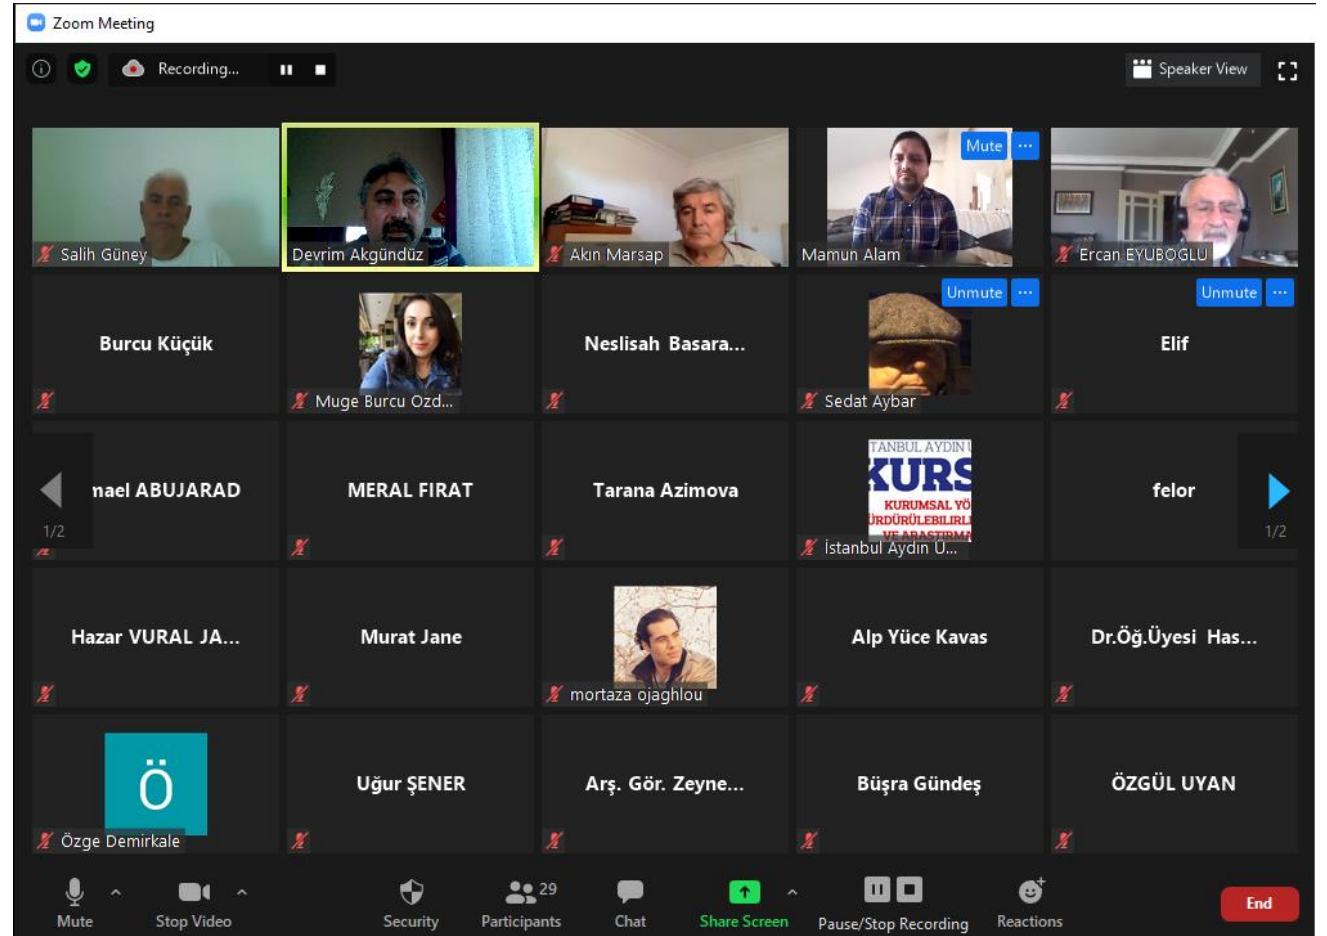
Zoom Meeting

Recording...

Speaker View

Salih Güney

Devrim Akgündüz

Akın Marsap

Mute ···

Mamun Alam

Ercan EYUBOGLU

Burcu Küçük

Muge Burcu Ozd...

Neslisah Basara...

Unmute ···

Sedat Aybar

Unmute ···

Elif

nael ABUJARAD

1/2

MERAL FIRAT

Tarana Azimova

TANBUL AYDIN
KURS
KURUMSAL YÖ
ÜRDÜRÜLEBILIRL
VE ARASTIRMA

İstanbul Aydın U...

felor

1/2

Hazar VURAL JA...

Murat Jane

mortaza ojaghlou

Alp Yüce Kavas

Dr.Öğ.Üyesi Has...

Ö

Özge Demirkale

Uğur ŞENER

Arş. Gör. Zeyne...

Büşra Gündeş

ÖZGÜL UYAN

Mute

Stop Video

Security

29

Participants

Chat

Share Screen

Pause/Stop Recording

Reactions

End